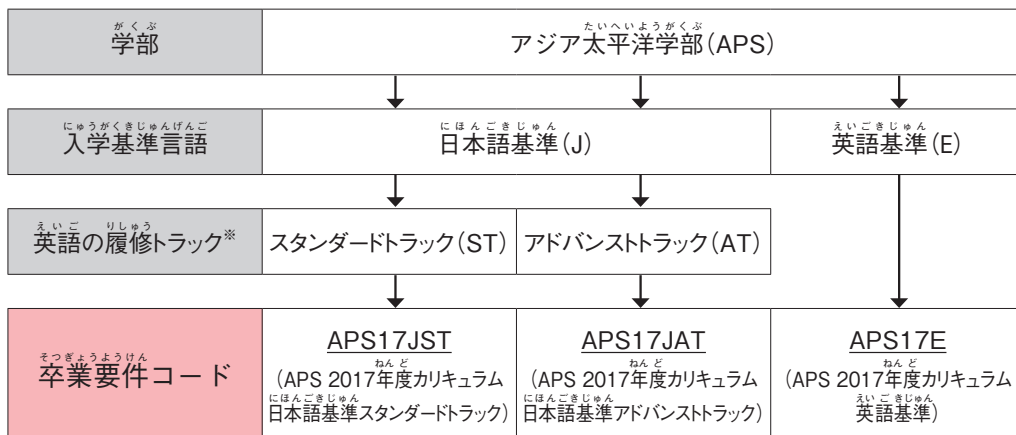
| 学部 | アジア太平洋学部（APS） | | |
|---|---|---|---|
| 入学基準言語 | 日本語基準（J） | | 英語基準（E） |
| 英語の履修トラック※ | スタンダードトラック（ST） | アドバンストトラック（AT） | |
| 卒業要件コード | APS17JST（APS 2017年度カリキュラム日本語基準スタンダードトラック） | APS17JAT（APS 2017年度カリキュラム日本語基準アドバンストトラック） | APS17E（APS 2017年度カリキュラム英語基準） |